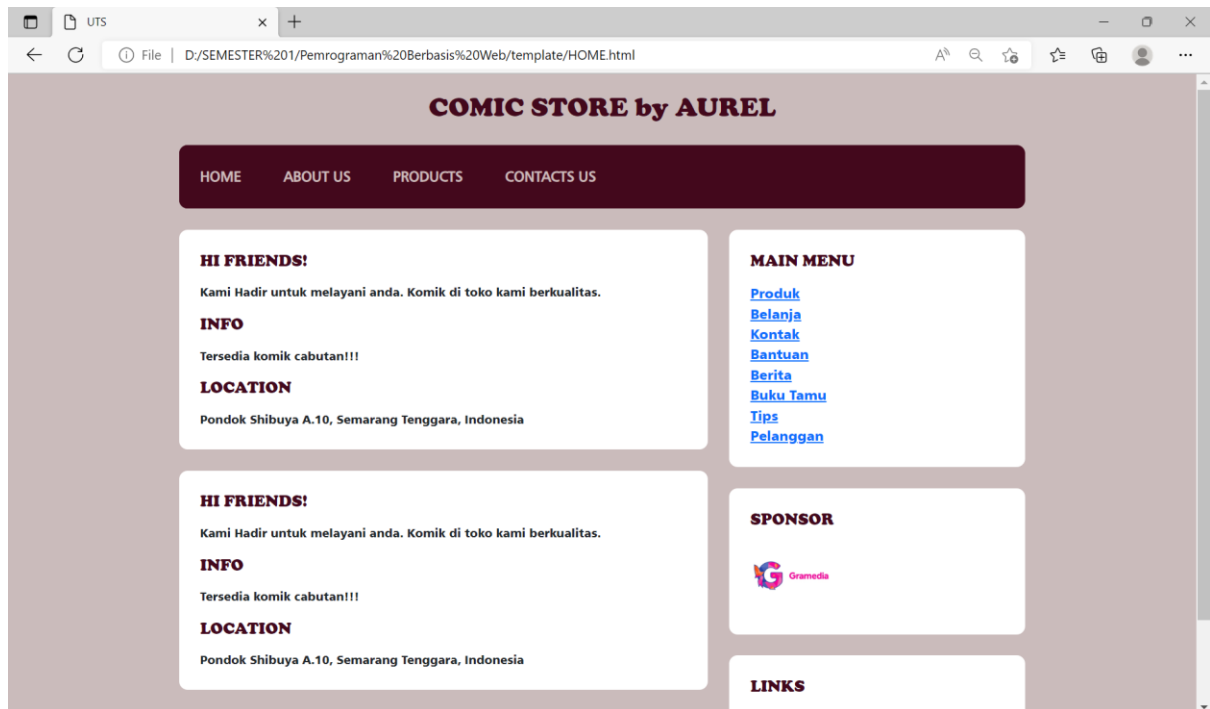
UTS

File | D:/SEMESTER%201/Pemrograman%20Berbasis%20Web/template/HOME.html

COMIC STORE by AUREL

HOME ABOUT US PRODUCTS CONTACTS US

HI FRIENDS!

Kami Hadir untuk melayani anda. Komik di toko kami berkualitas.

INFO

Tersedia komik cabutan!!!

LOCATION

Pondok Shibuya A.10, Semarang Tenggara, Indonesia

HI FRIENDS!

Kami Hadir untuk melayani anda. Komik di toko kami berkualitas.

INFO

Tersedia komik cabutan!!!

LOCATION

Pondok Shibuya A.10, Semarang Tenggara, Indonesia

MAIN MENU

Produk
Belanja
Kontak
Bantuan
Berita
Buku Tamu
Tips
Pelanggan

SPONSOR

Gramedia

LINKS